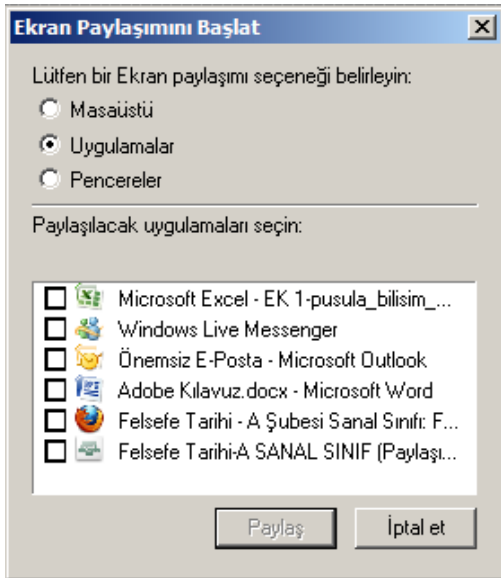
Ekran Paylaşımını Başlat

Lütfen bir Ekran paylaşımı seçeneği belirleyin:

Masaüstü

Uygulamalar

Pencereler

Paylaşılacak uygulamaları seçin:

Microsoft Excel - EK 1-pusula_bilisim_...

Windows Live Messenger

Önemsiz E-Posta - Microsoft Outlook

Adobe Kılavuz.docx - Microsoft Word

Felsefe Tarihi - A Şubesi Sanal Sınıfı: F...

Felsefe Tarihi-A SANAL SINIF (Paylaşı...

Paylaş

İptal et